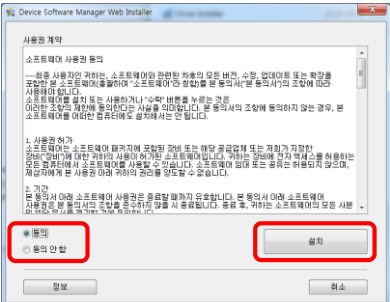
Device Software Manager Web Installer

사용권 계약

소프트웨어 사용권 동의

----최종 사용자인 귀하는, 소프트웨어와 관련된 자료의 모든 버전, 수정, 업데이트 또는 확장을 포함한 본 소프트웨어(총칭하여 "소프트웨어")를 정한 본 동의서("본 동의서")의 조항에 따라 사용해야 합니다.
소프트웨어를 설치 또는 사용하거나 "수락" 버튼을 누르는 것은 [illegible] 조항에 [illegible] 동의한다는 사실을 의미합니다. 본 동의서의 조항에 동의하지 않는 경우, 본 소프트웨어를 어떠한 컴퓨터에도 설치해서는 안 됩니다.

1. 사용권 허가
소프트웨어는 소프트웨어 패키지에 포함된 장비 또는 해당 공급업체 또는 제3자 기정한 장비("장비")에 대한 귀하의 사용이 허가된 소프트웨어입니다. 귀하는 장비에 접속 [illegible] 허용하는 모든 컴퓨터에서 소프트웨어를 사용할 수 있습니다. 소프트웨어를 임대 또는 공유하지 않으며, 제삼자에게 본 사용권 아래 귀하의 권리를 양도할 수 없습니다.

2. 기간
본 동의서 아래 소프트웨어 사용권은 종료될 때까지 유효합니다. 본 동의서 아래 소프트웨어 사용권은 본 동의서의 조항을 준수하지 않을 시 종료됩니다. 종료 후, 귀하는 소프트웨어의 모든 사본 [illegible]

동의
동의 안 함

설치

정보

취소